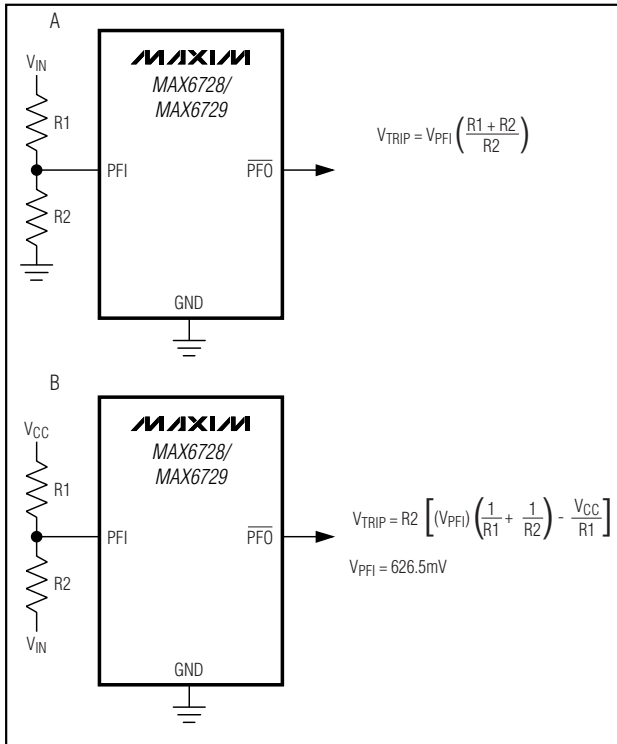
A

$V_{IN}$

R1

R2

MAXIM

MAX6728/ MAX6729

PFI

$\overline{PFO}$

GND

$V_{TRIP} = V_{PFI}\left(\frac{R1 + R2}{R2}\right)$

B

$V_{CC}$

R1

R2

$V_{IN}$

MAXIM

MAX6728/ MAX6729

PFI

$\overline{PFO}$

GND

$V_{TRIP} = R2\left[(V_{PFI})\left(\frac{1}{R1} + \frac{1}{R2}\right) - \frac{V_{CC}}{R1}\right]$

$V_{PFI} = 626.5mV$